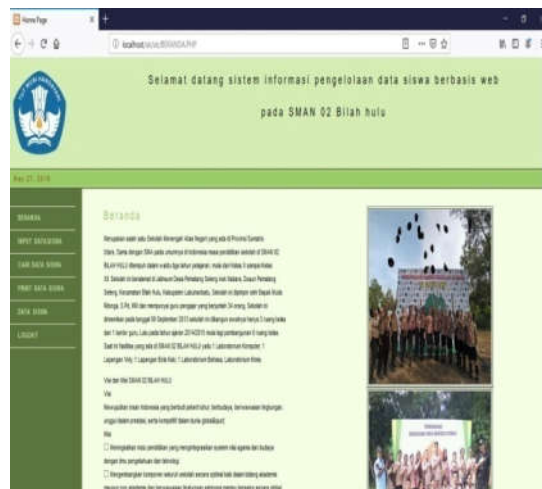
Home Page

localhost/siswa/BERANDA.PHP

Selamat datang sistem informasi pengelolaan data siswa berbasis web pada SMAN 02 Bilah hulu

May 21, 2018

BERANDA
INPUT DATA SISWA
CARI DATA SISWA
PRINT DATA SISWA
DATA SISWA
LOGOUT

Beranda

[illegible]

Visi dan Misi SMAN 02 BILAH HULU
Visi
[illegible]
Misi
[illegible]
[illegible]
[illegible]